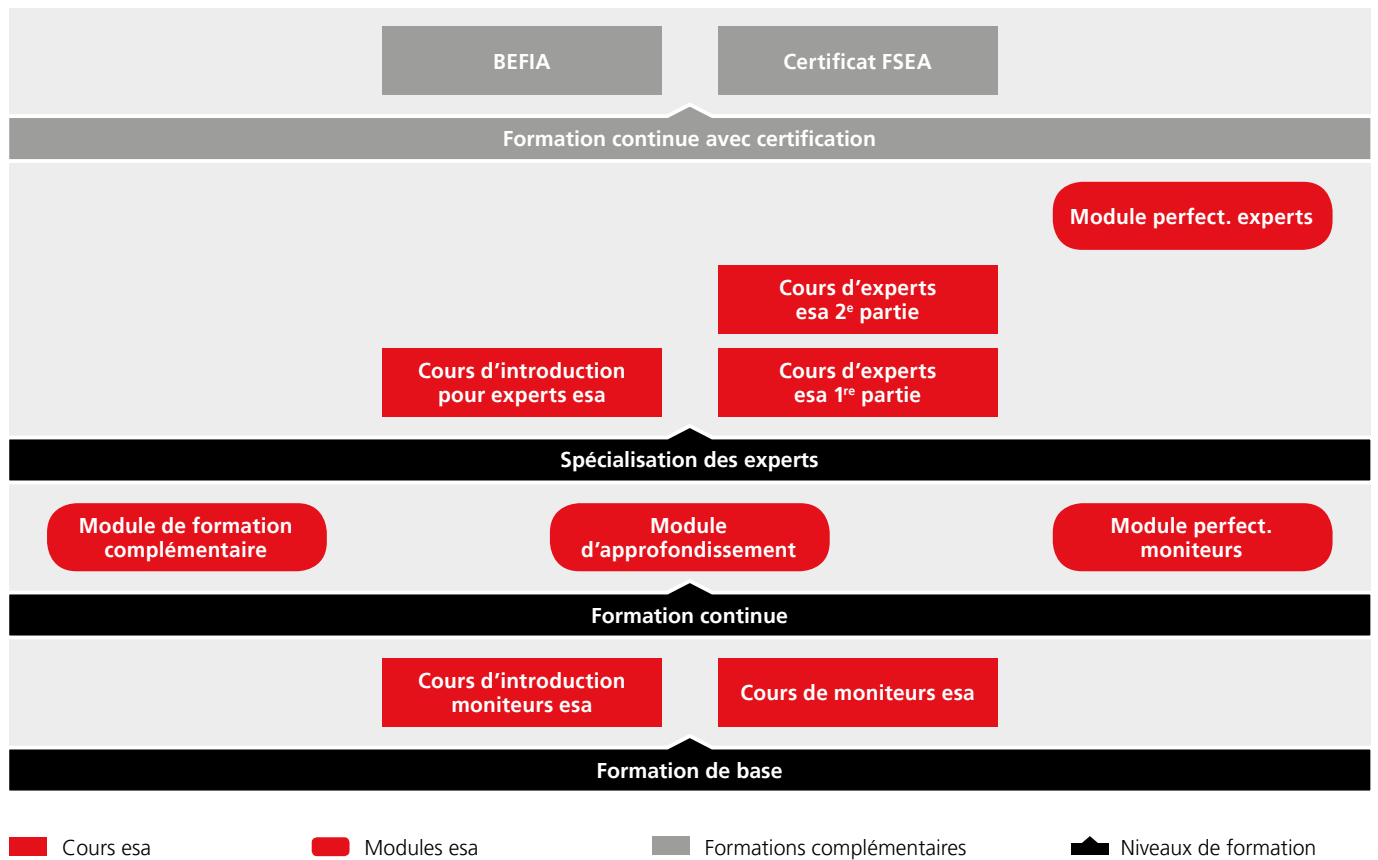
BEFIA

Certificat FSEA

Formation continue avec certification

Module perfect. experts

Cours d’experts esa 2$^{e}$ partie

Cours d’introduction pour experts esa

Cours d’experts esa 1$^{re}$ partie

Spécialisation des experts

Module de formation complémentaire

Module d’approfondissement

Module perfect. moniteurs

Formation continue

Cours d’introduction moniteurs esa

Cours de moniteurs esa

Formation de base

Cours esa

Modules esa

Formations complémentaires

Niveaux de formation